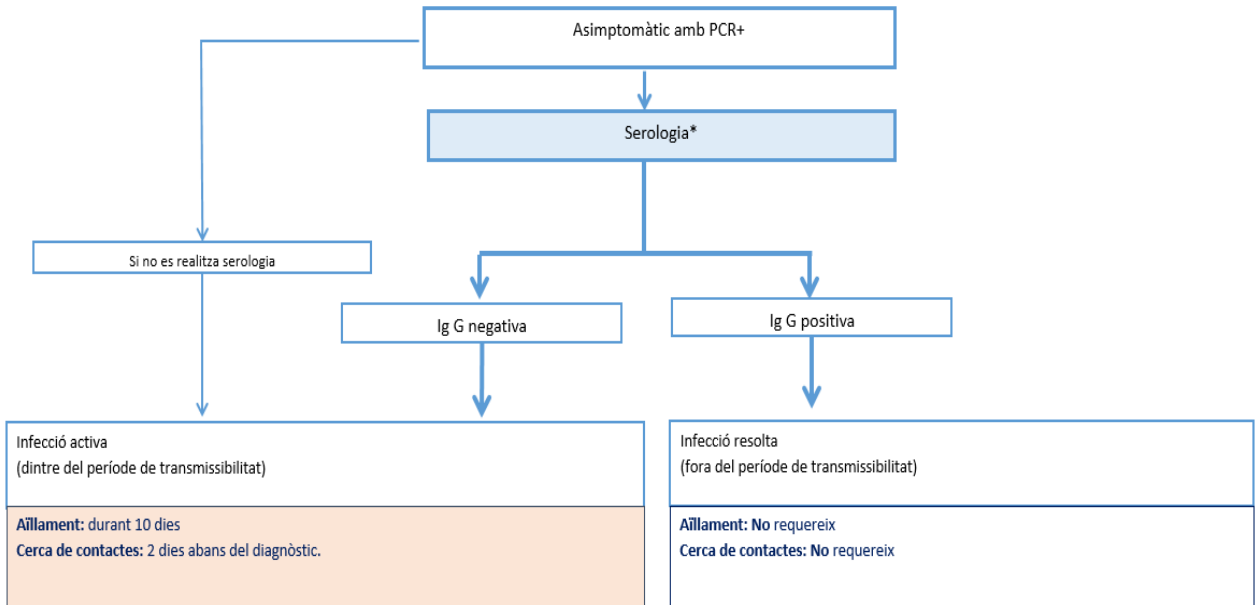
Asimptomàtic amb PCR+

Serologia*

Si no es realitza serologia

Ig G negativa

Ig G positiva

Infecció activa
(dintre del període de transmissibilitat)

Aïllament: durant 10 dies
Cerca de contactes: 2 dies abans del diagnòstic.

Infecció resolta
(fora del període de transmissibilitat)

Aïllament: No requereix
Cerca de contactes: No requereix